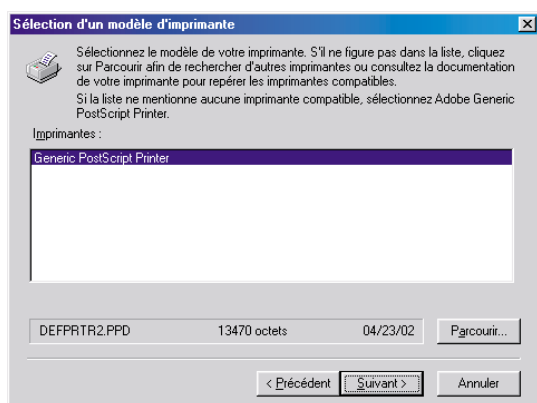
Sélection d'un modèle d'imprimante

Sélectionnez le modèle de votre imprimante. S'il ne figure pas dans la liste, cliquez sur Parcourir afin de rechercher d'autres imprimantes ou consultez la documentation de votre imprimante pour repérer les imprimantes compatibles.

Si la liste ne mentionne aucune imprimante compatible, sélectionnez Adobe Generic PostScript Printer.

Imprimantes :

Generic PostScript Printer

DEFPRTR2.PPD

13470 octets

04/23/02

Parcourir...

< Précédent

Suivant >

Annuler